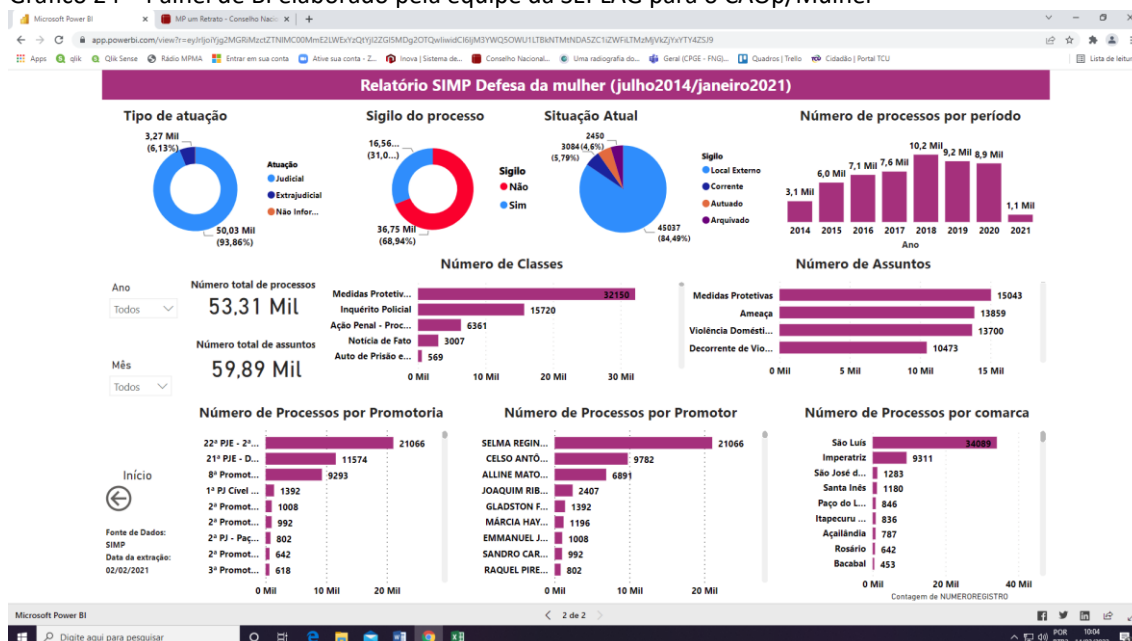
Gráfico 24 - Painel de BI elaborado pela equipe da SEPLAG para o CAOp/Mulher

Microsoft Power BI | MP um Retrato - Conselho Naci...

app.powerbi.com/view?r=eyJrIjoiYjg2MGRiMzctZTNlMC00MmE2LWExYzQtYjI2ZGI5MDg2OTQwIiwidCI6IjM3YWQ5OWU1LTBkNTMtNDA5ZC1iZWFiLTMzMjVkZjYxYTY4ZSJ9

Apps | qlik | Qlik Sense | Rádio MPMA | Entrar em sua conta | Ative sua conta - Z... | Inova | Sistema de... | Conselho Nacional... | Uma radiografia do... | Geral (CPGE - FNG)... | Quadros | Trello | Cidadão | Portal TCU | Lista de leitura

Relatório SIMP Defesa da mulher (julho2014/janeiro2021)

Tipo de atuação
3,27 Mil (6,13%)
50,03 Mil (93,86%)
Atuação
Judicial
Extrajudicial
Não Infor...

Sigilo do processo
16,56... (31,0...)
36,75 Mil (68,94%)
Sigilo
Não
Sim

Situação Atual
2450
3084 (4,6%)
(5,79%)
45037 (84,49%)
Sigilo
Local Externo
Corrente
Autuado
Arquivado

Número de processos por período
3,1 Mil | 6,0 Mil | 7,1 Mil | 7,6 Mil | 10,2 Mil | 9,2 Mil | 8,9 Mil | 1,1 Mil
2014 | 2015 | 2016 | 2017 | 2018 | 2019 | 2020 | 2021
Ano

Ano
Todos

Número total de processos
53,31 Mil

Número total de assuntos
59,89 Mil

Mês
Todos

Número de Classes
Medidas Protetiv... 32150
Inquérito Policial 15720
Ação Penal - Proc... 6361
Notícia de Fato 3007
Auto de Prisão e... 569
0 Mil | 10 Mil | 20 Mil | 30 Mil

Número de Assuntos
Medidas Protetivas 15043
Ameaça 13859
Violência Domésti... 13700
Decorrente de Vio... 10473
0 Mil | 5 Mil | 10 Mil | 15 Mil

Número de Processos por Promotoria
22ª PJE - 2ª... 21066
21ª PJE - D... 11574
8ª Promot... 9293
1ª PJ Cível ... 1392
2ª Promot... 1008
2ª Promot... 992
2ª PJ - Paç... 802
2ª Promot... 642
3ª Promot... 618
0 Mil | 10 Mil | 20 Mil

Número de Processos por Promotor
SELMA REGIN... 21066
CELSO ANTÔ... 9782
ALLINE MATO... 6891
JOAQUIM RIB... 2407
GLADSTON F... 1392
MÁRCIA HAY... 1196
EMMANUEL J... 1008
SANDRO CAR... 992
RAQUEL PIRE... 802
0 Mil | 10 Mil | 20 Mil

Número de Processos por comarca
São Luís 34089
Imperatriz 9311
São José d... 1283
Santa Inês 1180
Paço do L... 846
Itapecuru ... 836
Açailândia 787
Rosário 642
Bacabal 453
0 Mil | 20 Mil | 40 Mil
Contagem de NUMEROREGISTRO

Início

Fonte de Dados: SIMP
Data da extração: 02/02/2021

Microsoft Power BI
2 de 2

Digite aqui para pesquisar
POR
10:04